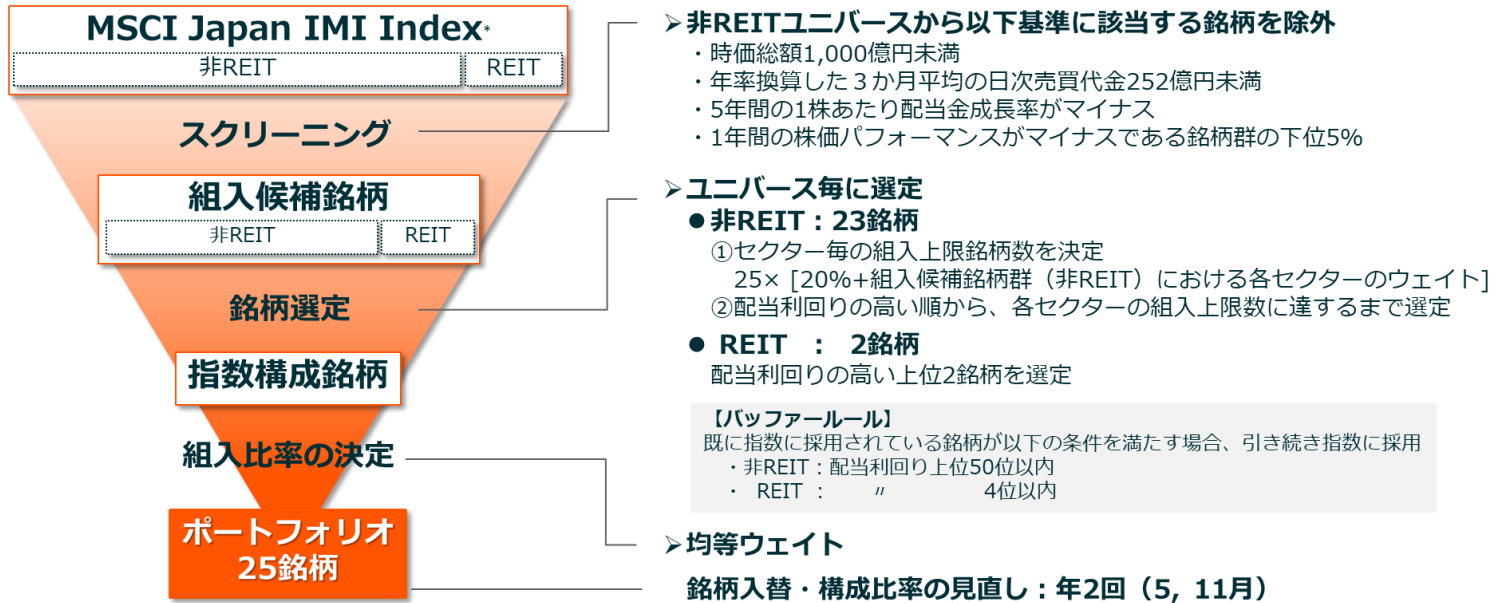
MSCI Japan IMI Index*

| 非REIT | REIT |
|---|---|

スクリーニング

組入候補銘柄

| 非REIT | REIT |
|---|---|

銘柄選定

指数構成銘柄

組入比率の決定

ポートフォリオ
25銘柄

➢非REITユニバースから以下基準に該当する銘柄を除外
・時価総額1,000億円未満
・年率換算した３か月平均の日次売買代金252億円未満
・5年間の1株あたり配当金成長率がマイナス
・1年間の株価パフォーマンスがマイナスである銘柄群の下位5%

➢ユニバース毎に選定
●非REIT：23銘柄
①セクター毎の組入上限銘柄数を決定
25×［20%+組入候補銘柄群（非REIT）における各セクターのウェイト］
②配当利回りの高い順から、各セクターの組入上限数に達するまで選定

● REIT ： 2銘柄
配当利回りの高い上位2銘柄を選定

【バッファールール】
既に指数に採用されている銘柄が以下の条件を満たす場合、引き続き指数に採用
・非REIT：配当利回り上位50位以内
・ REIT ： 〃 4位以内

➢均等ウェイト

銘柄入替・構成比率の見直し：年2回（5, 11月）